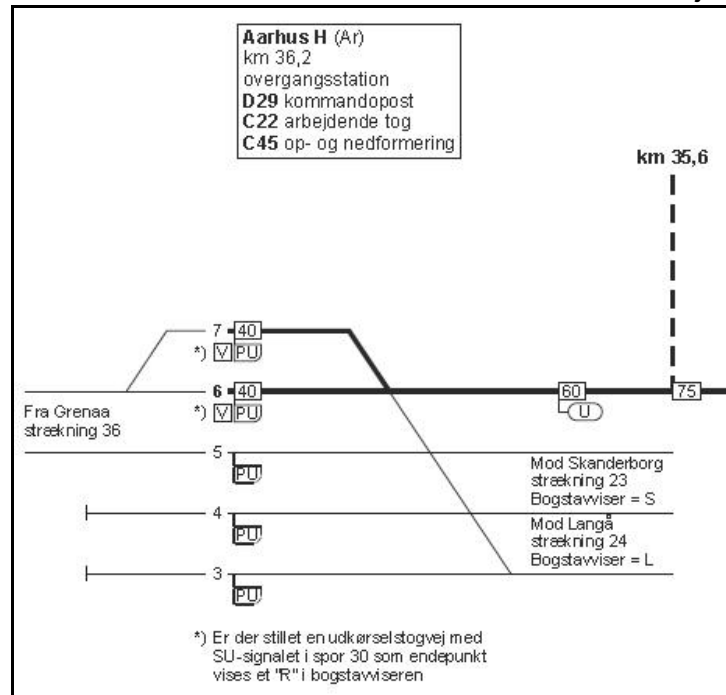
Aarhus H (Ar)
km 36,2
overgangsstation
D29 kommandopost
C22 arbejdende tog
C45 op- og nedformering

km 35,6

7 40
*) V PU

6 40
*) V PU

Fra Grenaa
strækning 36

60
U

75

5
PU

Mod Skanderborg
strækning 23
Bogstavviser = S

4
PU

Mod Langå
strækning 24
Bogstavviser = L

3
PU

*) Er der stillet en udkørselstogvej med SU-signalet i spor 30 som endepunkt vises et "R" i bogstavviseren